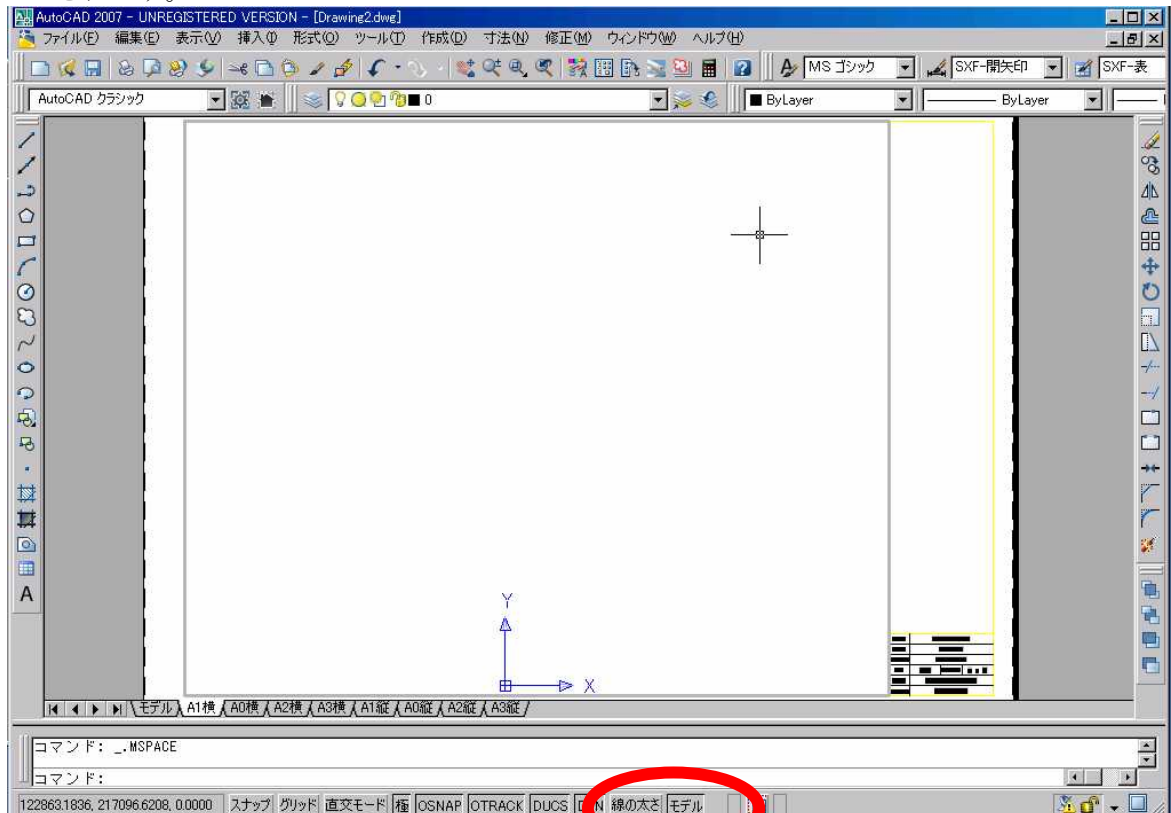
AutoCAD 2007 - UNREGISTERED VERSION - [Drawing2.dwg]

ファイル(F) 編集(E) 表示(V) 挿入(I) 形式(O) ツール(T) 作成(D) 寸法(N) 修正(M) ウィンドウ(W) ヘルプ(H)

MS ゴシック SXF-開矢印 SXF-表

AutoCAD クラシック 0 ByLayer ByLayer

A

Y

X

モデル A1横 A0横 A2横 A3横 A1縦 A0縦 A2縦 A3縦

コマンド: _.MSPACE

コマンド:

122863.1836, 217096.6208, 0.0000 スナップ グリッド 直交モード 極 OSNAP OTRACK DUCS D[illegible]N 線の太さ モデル